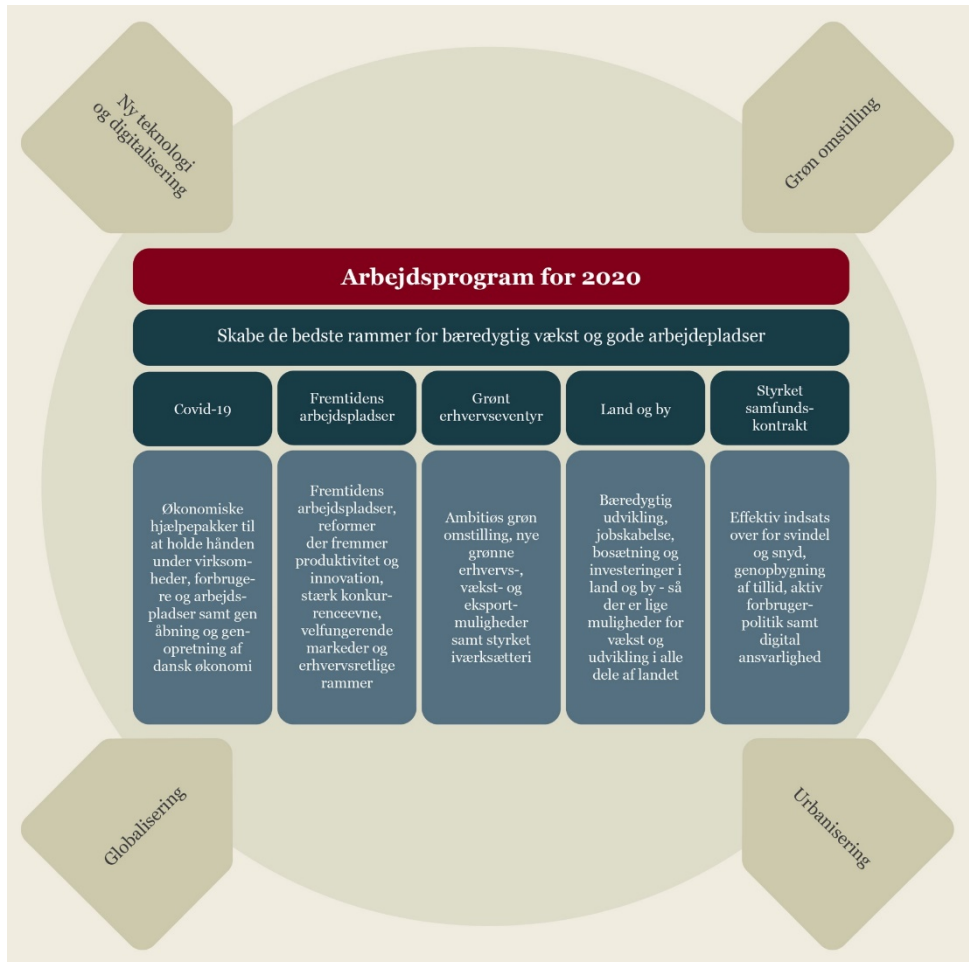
Ny teknologi og digitalisering

Grøn omstilling

Arbejdsprogram for 2020

Skabe de bedste rammer for bæredygtig vækst og gode arbejdepladser

| Covid-19 | Fremtidens arbejdspladser | Grønt erhvervseventyr | Land og by | Styrket samfundskontrakt |
|---|---|---|---|---|
| Økonomiske hjælpepakker til at holde hånden under virksomheder, forbrugere og arbejdspladser samt gen åbning og genopretning af dansk økonomi | Fremtidens arbejdspladser, reformer der fremmer produktivitet og innovation, stærk konkurrenceevne, velfungerende markeder og erhvervsretlige rammer | Ambitiøs grøn omstilling, nye grønne erhvervs-, vækst- og eksportmuligheder samt styrket iværksætteri | Bæredygtig udvikling, jobskabelse, bosætning og investeringer i land og by - så der er lige muligheder for vækst og udvikling i alle dele af landet | Effektiv indsats over for svindel og snyd, genopbygning af tillid, aktiv forbrugerpolitik samt digital ansvarlighed |

Globalisering

Urbanisering